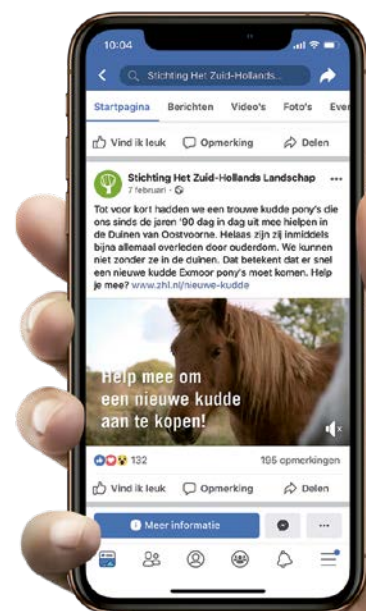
10:04

Stichting Het Zuid-Hollands...

Startpagina Berichten Video's Foto's Eve

Vind ik leuk Opmerking Delen

Stichting Het Zuid-Hollands Landschap
7 februari ·

Tot voor kort hadden we een trouwe kudde pony's die ons sinds de jaren '90 dag in dag uit mee hielpen in de Duinen van Oostvoorne. Helaas zijn zij inmiddels bijna allemaal overleden door ouderdom. We kunnen niet zonder ze in de duinen. Dat betekent dat er snel een nieuwe kudde Exmoor pony's moet komen. Help je mee? www.zhl.nl/nieuwe-kudde

Help mee om een nieuwe kudde aan te kopen!

132

105 opmerkingen

Vind ik leuk Opmerking Delen

Meer informatie

...